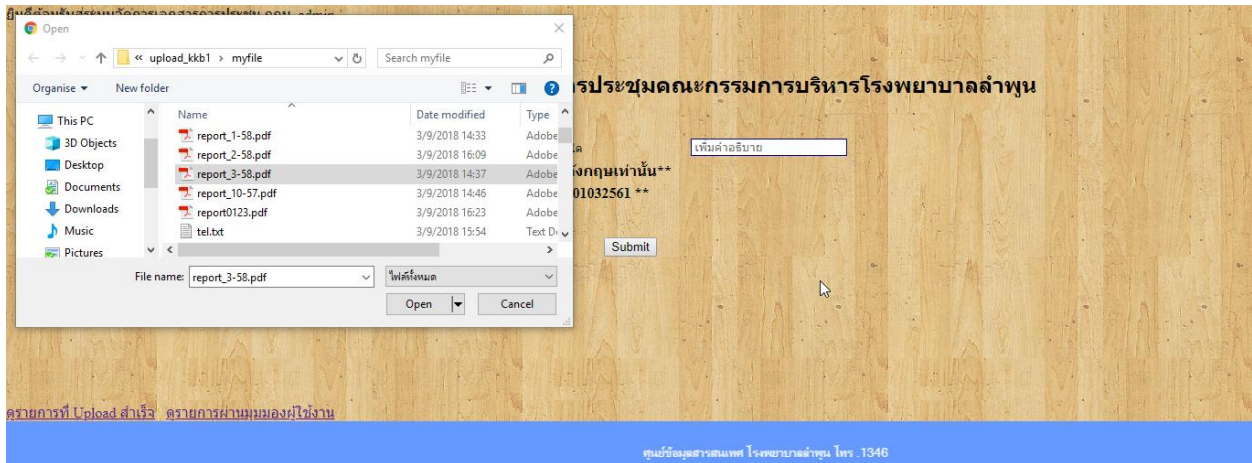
ยินดีต้อนรับสู่ระบบจัดการเอกสารการประชุม กกบ. admin

Open

« upload_kkb1 › myfile

Search myfile

Organise ▾ New folder

| Name | Date modified | Type |
|---|---|---|
| report_1-58.pdf | 3/9/2018 14:33 | Adobe |
| report_2-58.pdf | 3/9/2018 16:09 | Adobe |
| report_3-58.pdf | 3/9/2018 14:37 | Adobe |
| report_10-57.pdf | 3/9/2018 14:46 | Adobe |
| report0123.pdf | 3/9/2018 16:23 | Adobe |
| tel.txt | 3/9/2018 15:54 | Text D |

This PC
3D Objects
Desktop
Documents
Downloads
Music
Pictures

File name: report_3-58.pdf

ไฟล์ทั้งหมด

Open

Cancel

รประชุมคณะกรรมการบริหารโรงพยาบาลลำพูน

ด

เพิ่มคำอธิบาย

งกฤษเท่านั้น**

01032561 **

Submit

รายการที่ Upload สำเร็จ รายการผ่านมุมมองผู้ใช้งาน

ศูนย์ข้อมูลสารสนเทศ โรงพยาบาลลำพูน โทร .1346